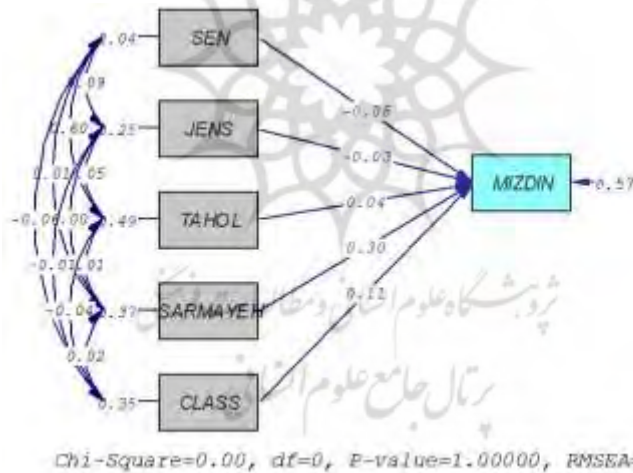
0.04 SEN

0.09

0.60 0.25 JENS

0.01 0.05

-0.06 0.00 0.49 TAHOL

-0.01 0.01

-0.04 0.37 SARMAYEH

0.02

0.35 CLASS

-0.06

-0.03

0.04

0.30

0.11

MIZDIN 0.57

پژوهشگاه علوم انسانی و مطالعات فرهنگی
پرتال جامع علوم انسانی

Chi-Square=0.00, df=0, P-value=1.00000, RMSEA